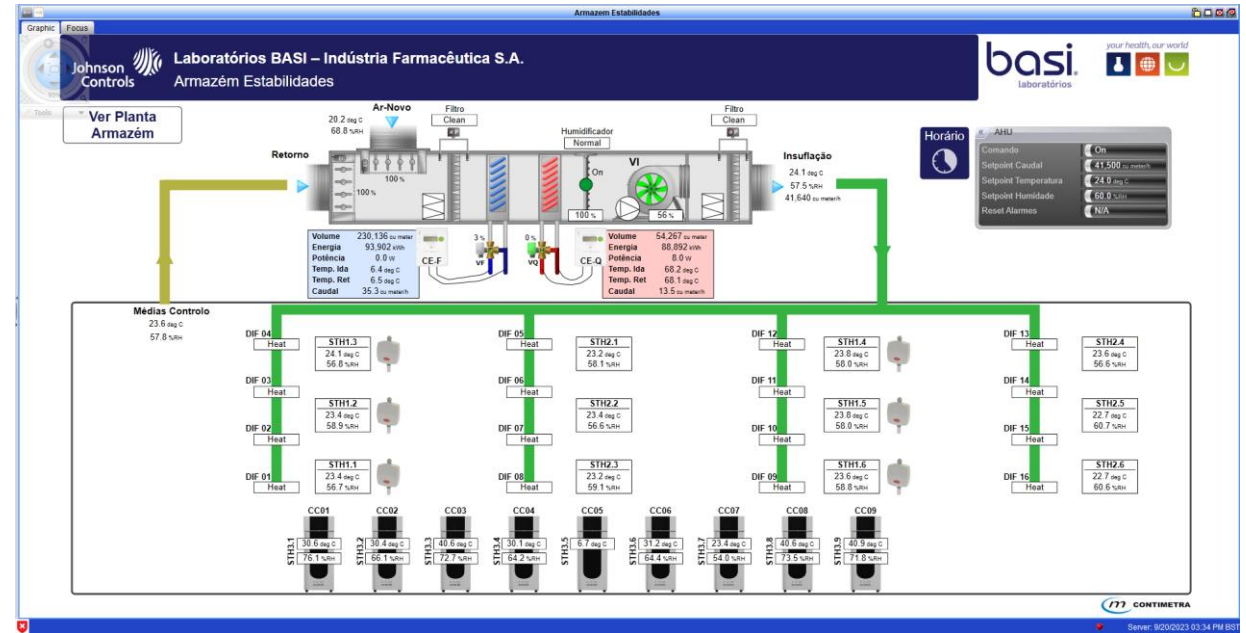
Armazem Estabilidades

Graphic Focus

Johnson Controls

Laboratórios BASI – Indústria Farmacêutica S.A.

Armazém Estabilidades

basi. laboratórios

your health, our world

Tools

Ver Planta Armazém

Ar-Novo

20.2 deg C
68.8 %RH

Filtro
Clean

Filtro
Clean

Humidificador
Normal

Retorno

100 %

100 %

On

VI

100 %

56 %

Insuflação

24.1 deg C
57.5 %RH
41,640 cu meter/h

Horário

AHU

| Comando | On |
|---|---|
| Setpoint Caudal | 41,500 cu meter/h |
| Setpoint Temperatura | 24.0 deg C |
| Setpoint Humidade | 60.0 %RH |
| Reset Alarmes | N/A |

| Volume | 230,136 cu meter |
|---|---|
| Energia | 93,902 kWh |
| Potência | 0.0 W |
| Temp. Ida | 6.4 deg C |
| Temp. Ret | 6.5 deg C |
| Caudal | 35.3 cu meter/h |

CE-F

3 %
VF

0 %
VQ

CE-Q

| Volume | 54,267 cu meter |
|---|---|
| Energia | 88,892 kWh |
| Potência | 8.0 W |
| Temp. Ida | 68.2 deg C |
| Temp. Ret | 68.1 deg C |
| Caudal | 13.5 cu meter/h |

Médias Controlo
23.6 deg C
57.8 %RH

DIF 04 Heat
DIF 03 Heat
DIF 02 Heat
DIF 01 Heat

STH1.3 24.1 deg C 56.8 %RH
STH1.2 23.4 deg C 58.9 %RH
STH1.1 23.4 deg C 56.7 %RH

DIF 05 Heat
DIF 06 Heat
DIF 07 Heat
DIF 08 Heat

STH2.1 23.2 deg C 58.1 %RH
STH2.2 23.4 deg C 56.6 %RH
STH2.3 23.2 deg C 59.1 %RH

DIF 12 Heat
DIF 11 Heat
DIF 10 Heat
DIF 09 Heat

STH1.4 23.8 deg C 58.0 %RH
STH1.5 23.8 deg C 58.0 %RH
STH1.6 23.6 deg C 58.8 %RH

DIF 13 Heat
DIF 14 Heat
DIF 15 Heat
DIF 16 Heat

STH2.4 23.6 deg C 56.6 %RH
STH2.5 22.7 deg C 60.7 %RH
STH2.6 22.7 deg C 60.6 %RH

CC01 STH3.1 30.6 deg C 76.1 %RH
CC02 STH3.2 30.4 deg C 66.1 %RH
CC03 STH3.3 40.6 deg C 72.7 %RH
CC04 STH3.4 30.1 deg C 64.2 %RH
CC05 STH3.5 6.7 deg C
CC06 STH3.6 31.2 deg C 64.4 %RH
CC07 STH3.7 23.4 deg C 54.0 %RH
CC08 STH3.8 40.6 deg C 73.5 %RH
CC09 STH3.9 40.9 deg C 71.8 %RH

CONTIMETRA

Server: 9/20/2023 03:34 PM BST